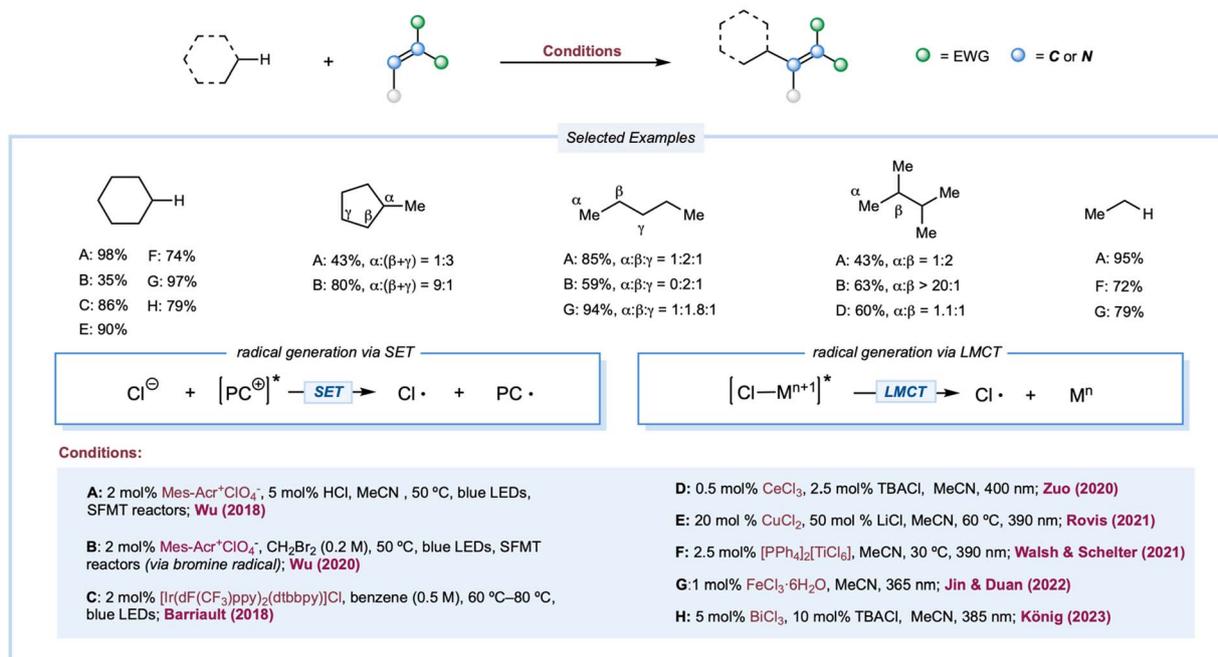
H + Conditions = EWG = *C* or *N*

*Selected Examples*

H
A: 98% F: 74%
B: 35% G: 97%
C: 86% H: 79%
E: 90%

α γ β Me
A: 43%, α:(β+γ) = 1:3
B: 80%, α:(β+γ) = 9:1

α Me β γ Me
A: 85%, α:β:γ = 1:2:1
B: 59%, α:β:γ = 0:2:1
G: 94%, α:β:γ = 1:1.8:1

Me α Me β Me Me
A: 43%, α:β = 1:2
B: 63%, α:β > 20:1
D: 60%, α:β = 1.1:1

Me H
A: 95%
F: 72%
G: 79%

*radical generation via SET*

$Cl^{\ominus}$ + $[PC^{\oplus}]^*$ *SET* Cl· + PC·

*radical generation via LMCT*

$[Cl—M^{n+1}]^*$ *LMCT* Cl· + $M^n$

**Conditions:**

**A:** 2 mol% Mes-Acr$^+$ClO$_4^-$, 5 mol% HCl, MeCN , 50 ºC, blue LEDs, SFMT reactors; **Wu (2018)**

**B**: 2 mol% Mes-Acr$^+$ClO$_4^-$, CH$_2$Br$_2$ (0.2 M), 50 ºC, blue LEDs, SFMT reactors (*via bromine radical*); **Wu (2020)**

**C**: 2 mol% [Ir(dF(CF$_3$)ppy)$_2$(dtbbpy)]Cl, benzene (0.5 M), 60 ºC–80 ºC, blue LEDs; **Barriault (2018)**

**D:** 0.5 mol% CeCl$_3$, 2.5 mol% TBACl, MeCN, 400 nm; **Zuo (2020)**

**E:** 20 mol % CuCl$_2$, 50 mol % LiCl, MeCN, 60 ºC, 390 nm; **Rovis (2021)**

**F:** 2.5 mol% [PPh$_4$]$_2$[TiCl$_6$], MeCN, 30 ºC, 390 nm; **Walsh & Schelter (2021)**

**G**:1 mol% FeCl$_3$·6H$_2$O, MeCN, 365 nm; **Jin & Duan (2022)**

**H:** 5 mol% BiCl$_3$, 10 mol% TBACl, MeCN, 385 nm; **König (2023)**